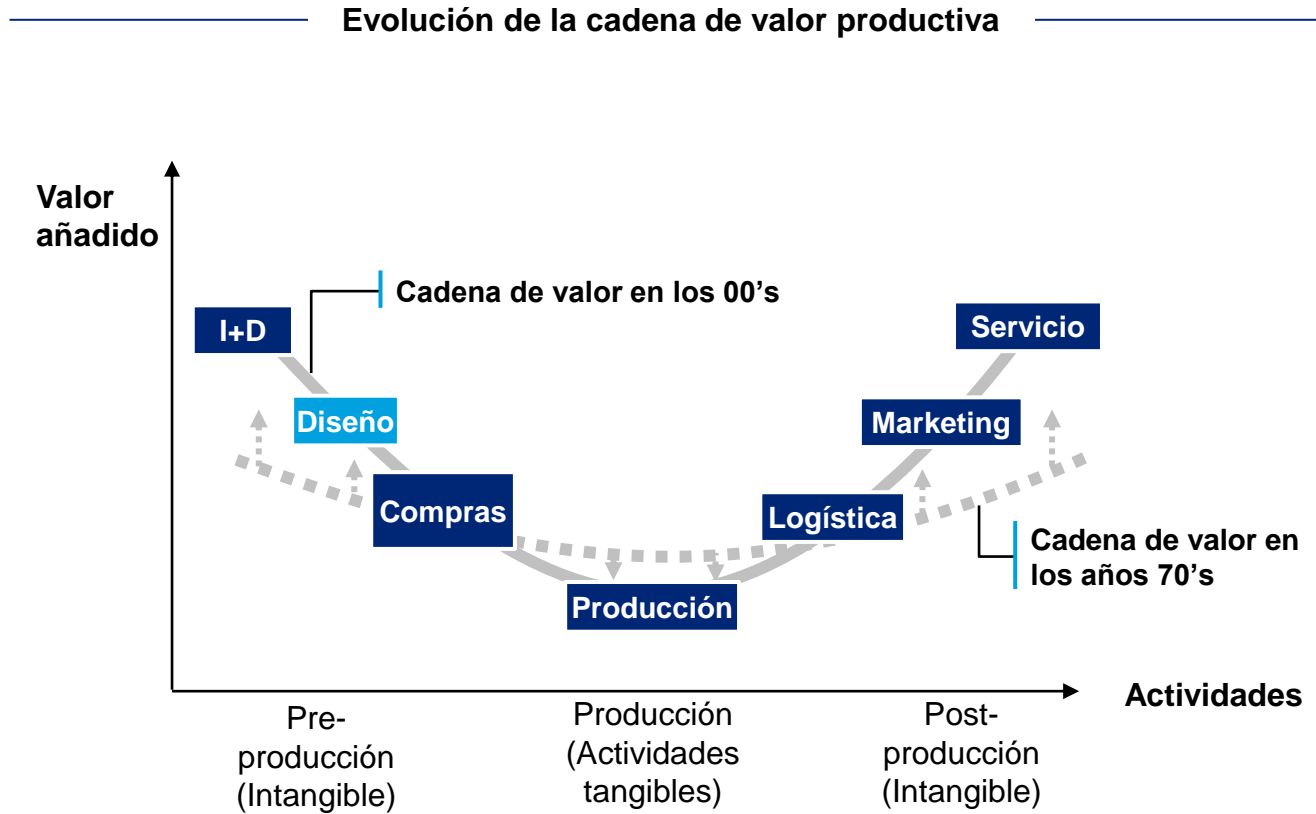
Evolución de la cadena de valor productiva

Valor añadido

Cadena de valor en los 00's

I+D

Servicio

Diseño

Marketing

Compras

Logística

Cadena de valor en los años 70's

Producción

Actividades

Pre-producción (Intangible)

Producción (Actividades tangibles)

Post-producción (Intangible)